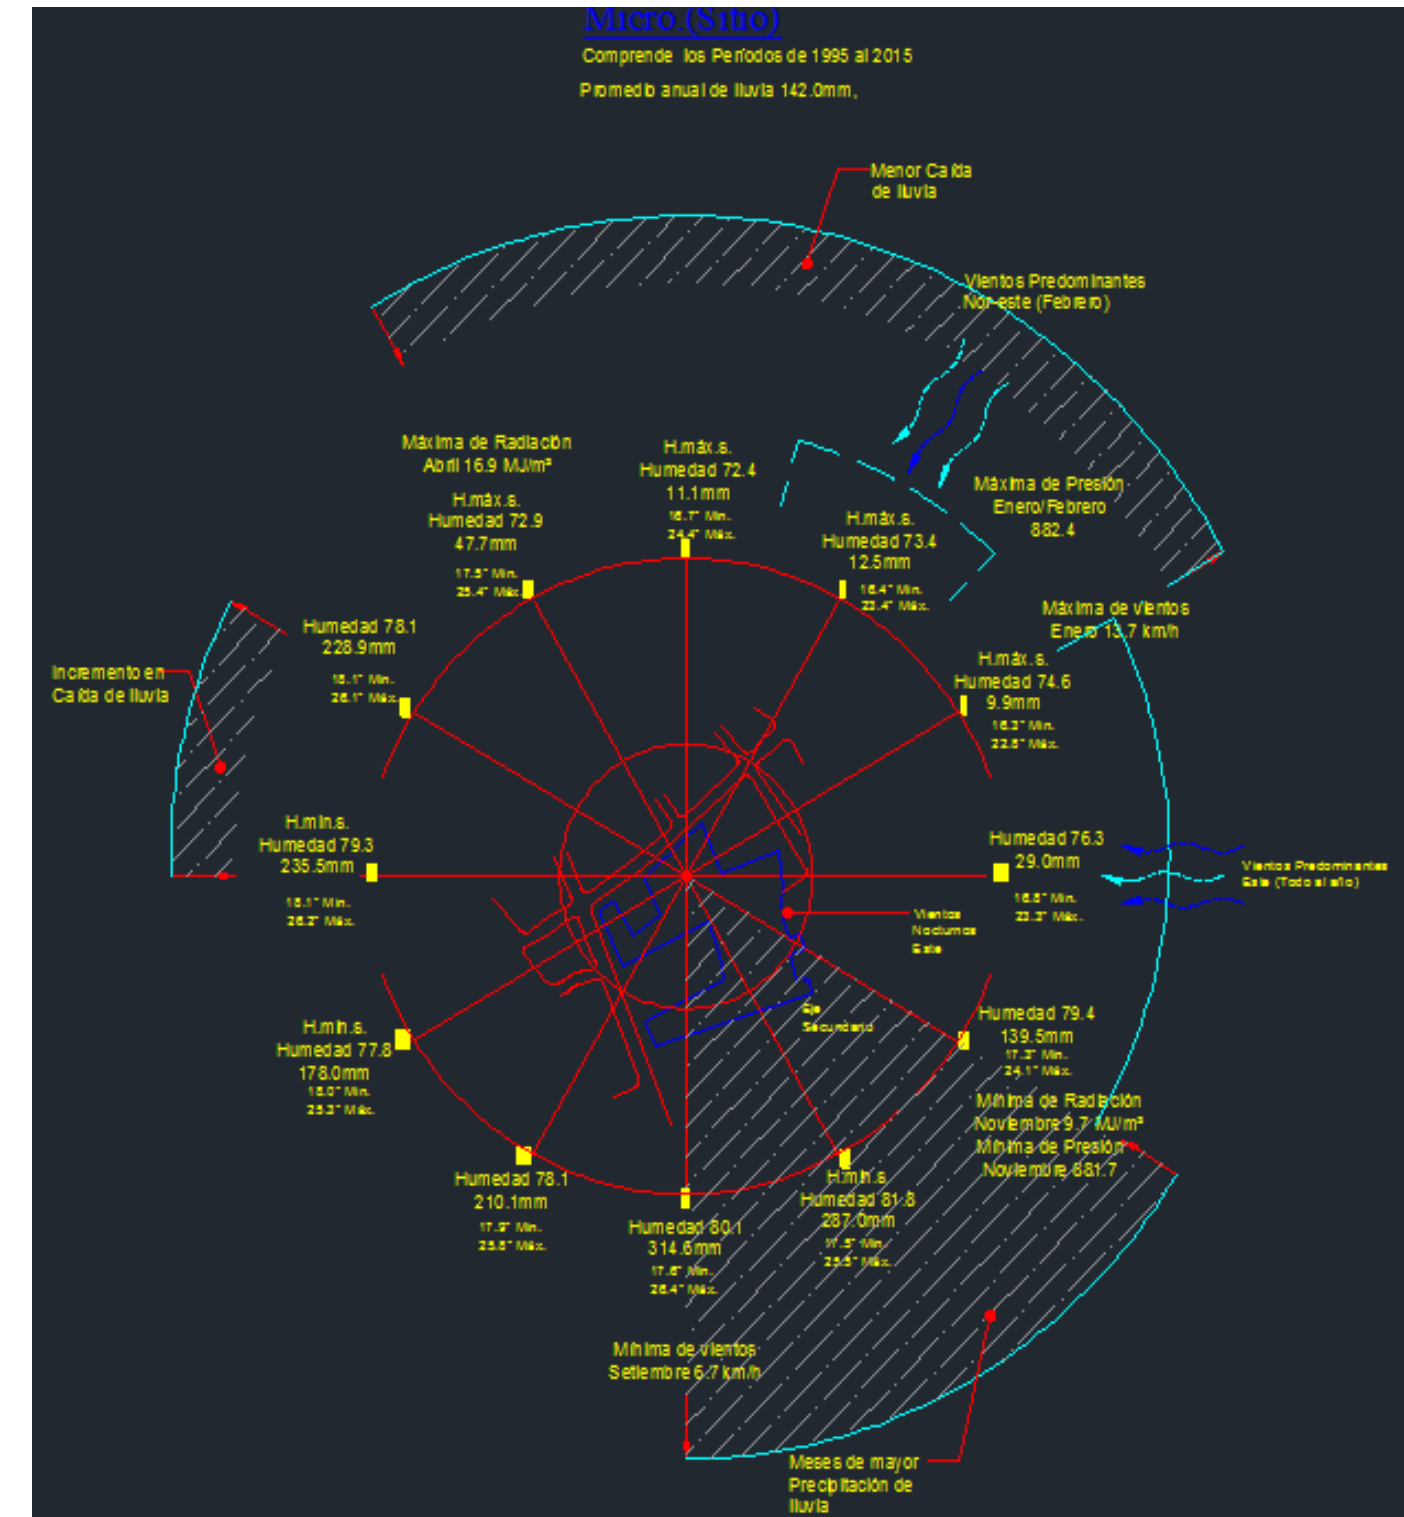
Micro (Sitio)

Comprende los Periodos de 1995 al 2015

Promedio anual de lluvia 142.0mm,

Menor Caida de lluvia

Vientos Predominantes Nor-este (Febrero)

Máxima de Radiación Abril 16.9 MJ/m²

H.máx.s. Humedad 72.4 11.1mm 16.7° Min. 24.4° Máx.

H.máx.s. Humedad 72.9 47.7mm 17.5° Min. 25.4° Máx.

Máxima de Presión Enero/Febrero 882.4

H.máx.s. Humedad 73.4 12.5mm 16.4° Min. 23.4° Máx.

Máxima de vientos Enero 13.7 km/h

Humedad 78.1 228.9mm 18.1° Min. 26.1° Máx.

Incremento en Caida de lluvia

H.máx.s. Humedad 74.6 9.9mm 16.2° Min. 22.8° Máx.

H.mín.s. Humedad 79.3 235.5mm 18.1° Min. 26.2° Máx.

Humedad 76.3 29.0mm 16.5° Min. 23.3° Máx.

Vientos Predominantes Este (Todo el año)

Vientos Nocturnos Este

Eje Secundario

H.mín.s. Humedad 77.8 178.0mm 18.0° Min. 25.3° Máx.

Humedad 79.4 139.5mm 17.2° Min. 24.1° Máx.

Mínima de Radiación Noviembre 9.7 MJ/m²
Mínima de Presión Noviembre 881.7

Humedad 78.1 210.1mm 17.9° Min. 25.8° Máx.

H.mín.s. Humedad 81.8 287.0mm 17.5° Min. 25.5° Máx.

Humedad 80.1 314.6mm 17.8° Min. 26.4° Máx.

Mínima de vientos Setiembre 6.7 km/h

Meses de mayor Precipitación de lluvia